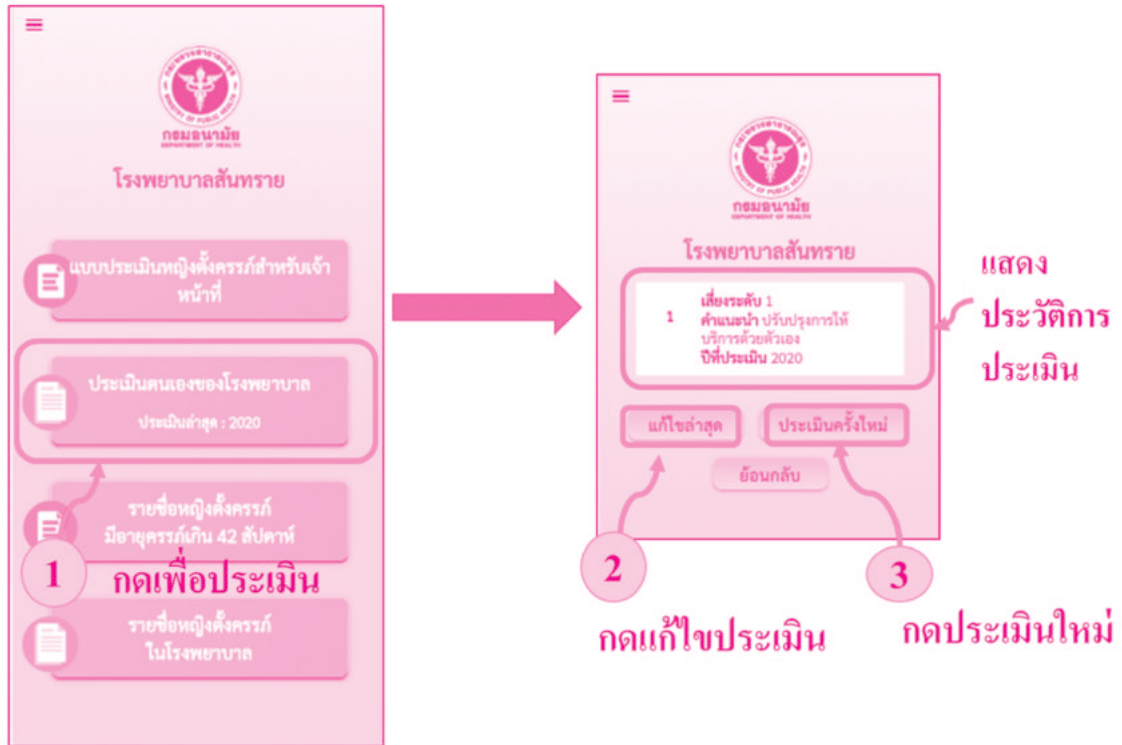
กรมอนามัย
DEPARTMENT OF HEALTH
โรงพยาบาลสันทราย

แบบประเมินหญิงตั้งครรภ์สำหรับเจ้าหน้าที่

ประเมินตนเองของโรงพยาบาล
ประเมินล่าสุด : 2020

รายชื่อหญิงตั้งครรภ์มีอายุครรภ์เกิน 42 สัปดาห์

1 กดเพื่อประเมิน

รายชื่อหญิงตั้งครรภ์ในโรงพยาบาล

กรมอนามัย
DEPARTMENT OF HEALTH
โรงพยาบาลสันทราย

1 เสี่ยงระดับ 1
คำแนะนำ ปรับปรุงการให้บริการด้วยตัวเอง
ปีที่ประเมิน 2020

แสดงประวัติการประเมิน

แก้ไขล่าสุด
ประเมินครั้งใหม่
ย้อนกลับ

2 กดแก้ไขประเมิน

3 กดประเมินใหม่